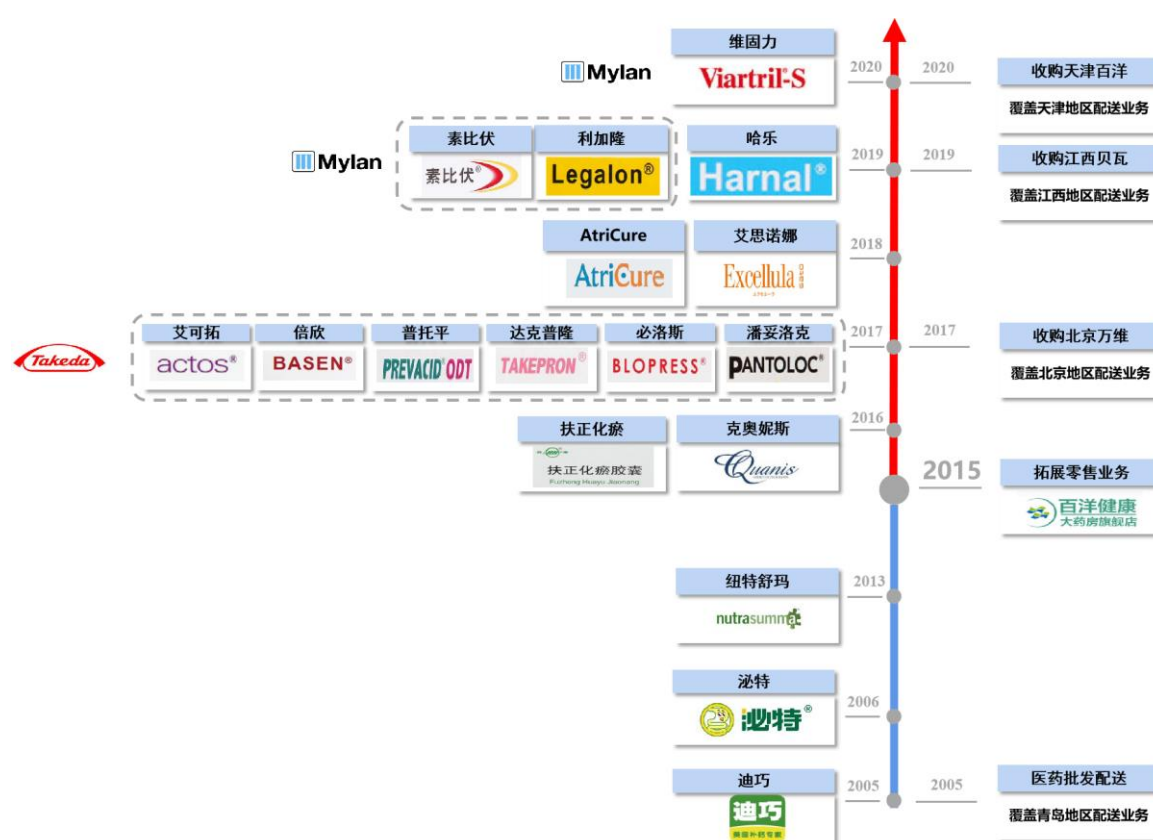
维固力

Mylan

Viartril-S

2020 2020

收购天津百洋

覆盖天津地区配送业务

素比伏 利加隆

Mylan

素比伏®

Legalon®

哈乐

Harnal®

2019 2019

收购江西贝瓦

覆盖江西地区配送业务

AtriCure

AtriCure

艾思诺娜

Excellula

2018

艾可拓 倍欣 普托平 达克普隆 必洛斯 潘妥洛克

Takeda

actos®

BASEN®

PREVACID ODT

TAKEPRON®

BLOPRESS®

PANTOLOC®

2017 2017

收购北京万维

覆盖北京地区配送业务

扶正化瘀

扶正化瘀胶囊

Fuzheng Huayu Jiaonang

克奥妮斯

Quanis

2016

2015

拓展零售业务

百洋健康 大药房旗舰店

纽特舒玛

nutrasumma

2013

泌特

泌特®

2006

迪巧

迪巧

2005 2005

医药批发配送

覆盖青岛地区配送业务